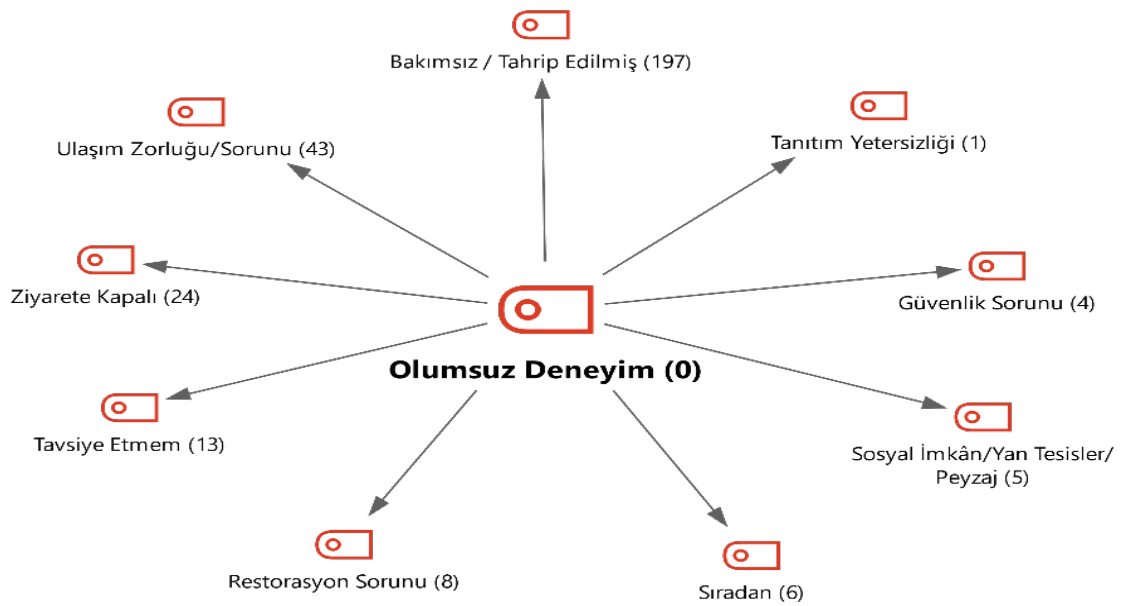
Bakımsız / Tahrip Edilmiş (197)

Ulaşım Zorluğu/Sorunu (43)

Tanıtım Yetersizliği (1)

Ziyarete Kapalı (24)

Güvenlik Sorunu (4)

Olumsuz Deneyim (0)

Tavsiye Etmem (13)

Sosyal İmkân/Yan Tesisler/ Peyzaj (5)

Restorasyon Sorunu (8)

Sıradan (6)